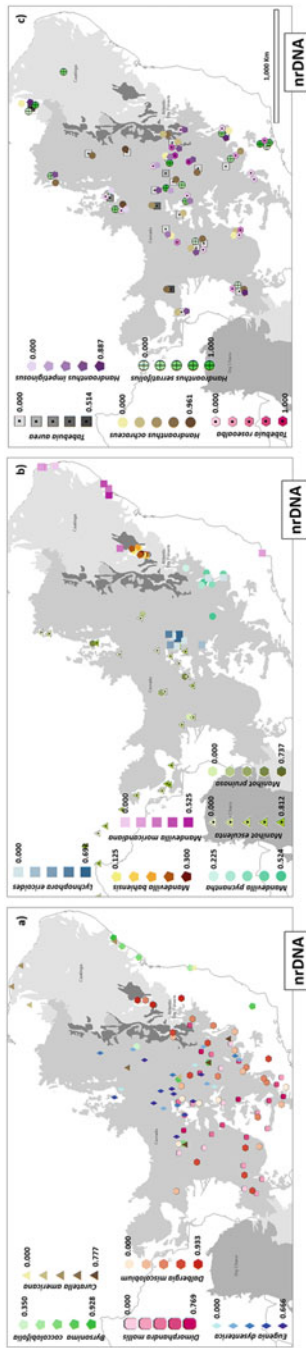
a)

nrDNA

Curatella americana
0.000
0.777

Byrsonima coccolobifolia
0.350
0.928

Dimorphandra mollis
0.000
0.769

Dalbergia miscolobium
0.000
0.933

Eugenia dysenterica
0.000
0.666

b)

nrDNA

Lychnophora ericoides
0.000
0.698

Mandevilla bahiensis
0.125
0.300

Mandevilla moricandiana
0.000
0.525

Mandevilla pycnantha
0.225
0.534

Manihot pruinosa
0.000
0.737

Manihot esculenta
0.000
0.812

c)

nrDNA

Tabebuia aurea
0.000
0.514

Handroanthus impetiginosus
0.000
0.887

Handroanthus ochraceus
0.000
0.961

Handroanthus serratifolius
0.000
1.000

Tabebuia roseoalba
0.000
1.000

1,000 Km